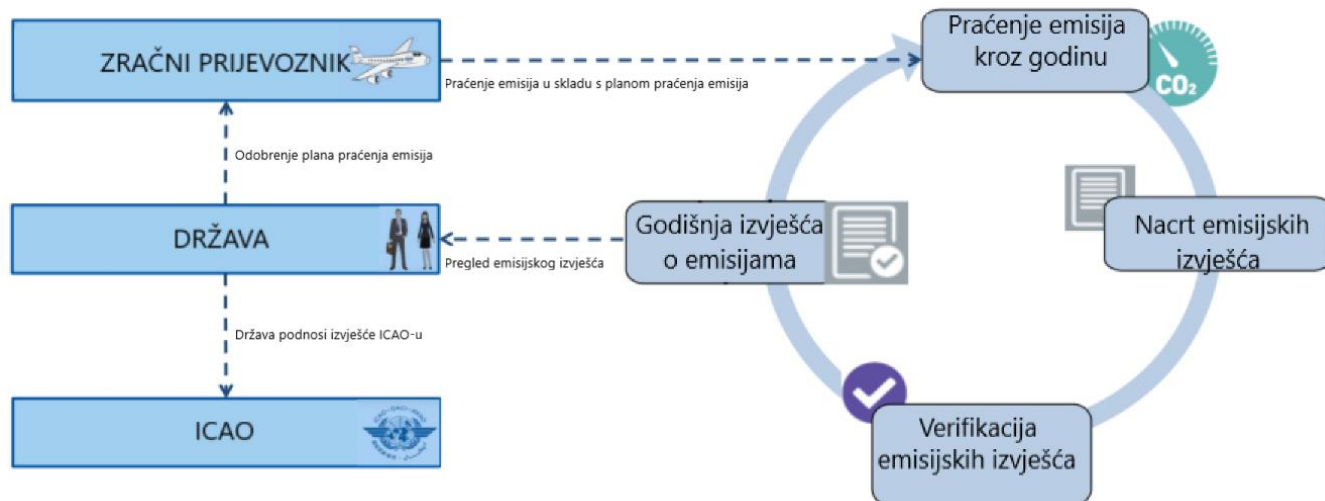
ZRAČNI PRIJEVOZNIK

Praćenje emisija u skladu s planom praćenja emisija

Praćenje emisija kroz godinu

$CO_2$

Odobrenje plana praćenja emisija

DRŽAVA

Pregled emisijskog izvješća

Godišnja izvješća o emisijama

Nacrt emisijskih izvješća

Država podnosi izvješće ICAO-u

ICAO

Verifikacija emisijskih izvješća